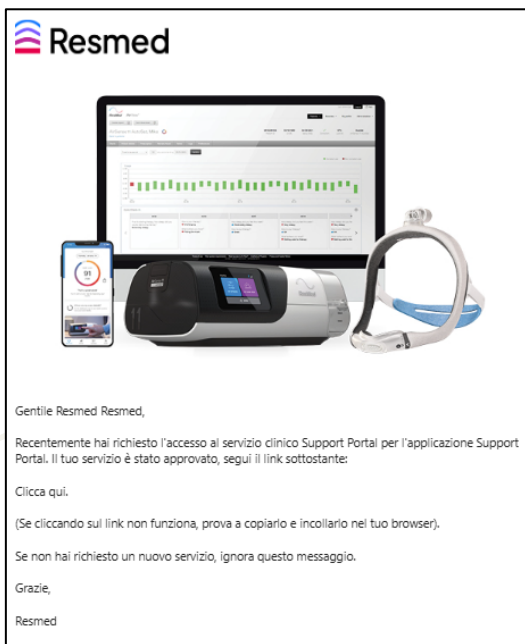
Resmed

Gentile Resmed Resmed,

Recentemente hai richiesto l'accesso al servizio clinico Support Portal per l'applicazione Support Portal. Il tuo servizio è stato approvato, segui il link sottostante:

Clicca qui.

(Se cliccando sul link non funziona, prova a copiarlo e incollarlo nel tuo browser).

Se non hai richiesto un nuovo servizio, ignora questo messaggio.

Grazie,

Resmed